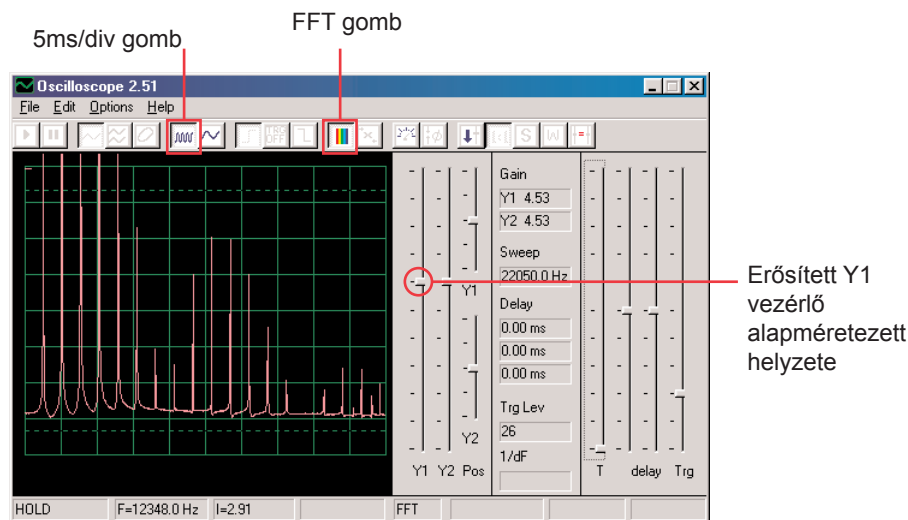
5ms/div gomb

FFT gomb

Oscilloscope 2.51

File Edit Options Help

Gain

Y1 4.53

Y2 4.53

Sweep

22050.0 Hz

Delay

0.00 ms

0.00 ms

0.00 ms

Trg Lev

26

1/dF

Y1

Y2

Y1 Y2 Pos

T delay Trg

Erősített Y1 vezérlő alapméretezett helyzete

HOLD F=12348.0 Hz I=2.91 FFT